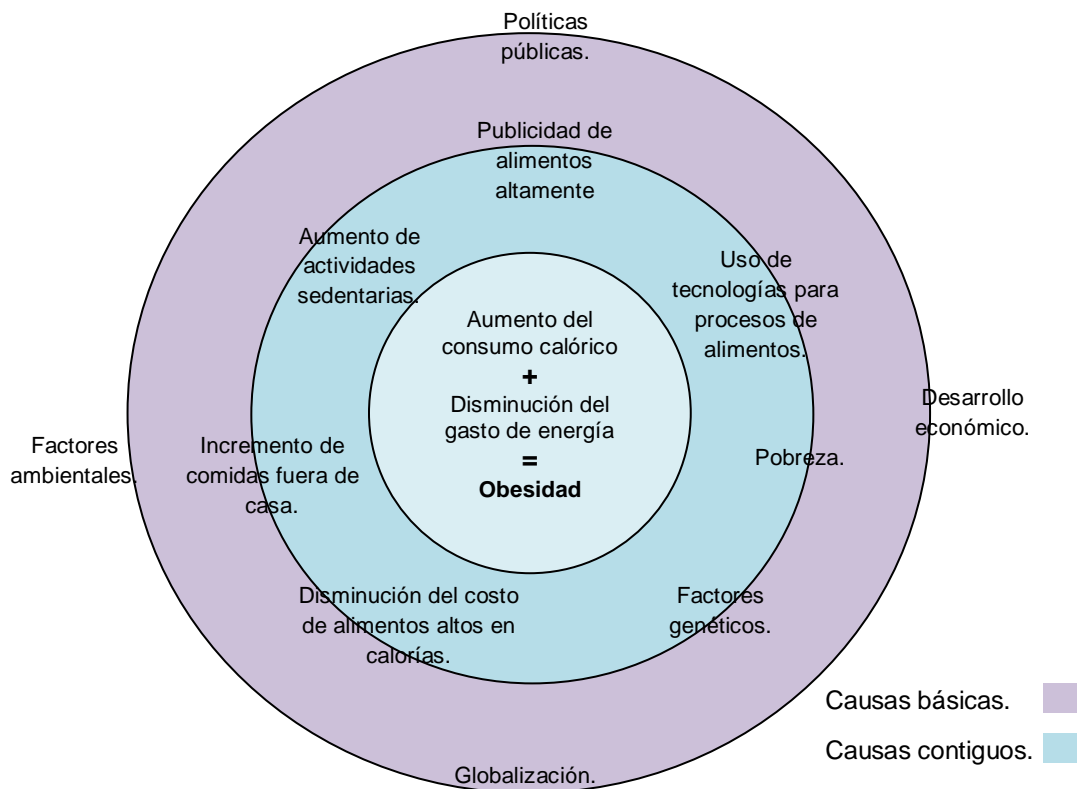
Políticas públicas.

Publicidad de alimentos altamente

Aumento de actividades sedentarias.

Uso de tecnologías para procesos de alimentos.

Aumento del consumo calórico
+
Disminución del gasto de energía
=
**Obesidad**

Desarrollo económico.

Factores ambientales.

Incremento de comidas fuera de casa.

Pobreza.

Disminución del costo de alimentos altos en calorías.

Factores genéticos.

Causas básicas.

Causas contiguos.

Globalización.